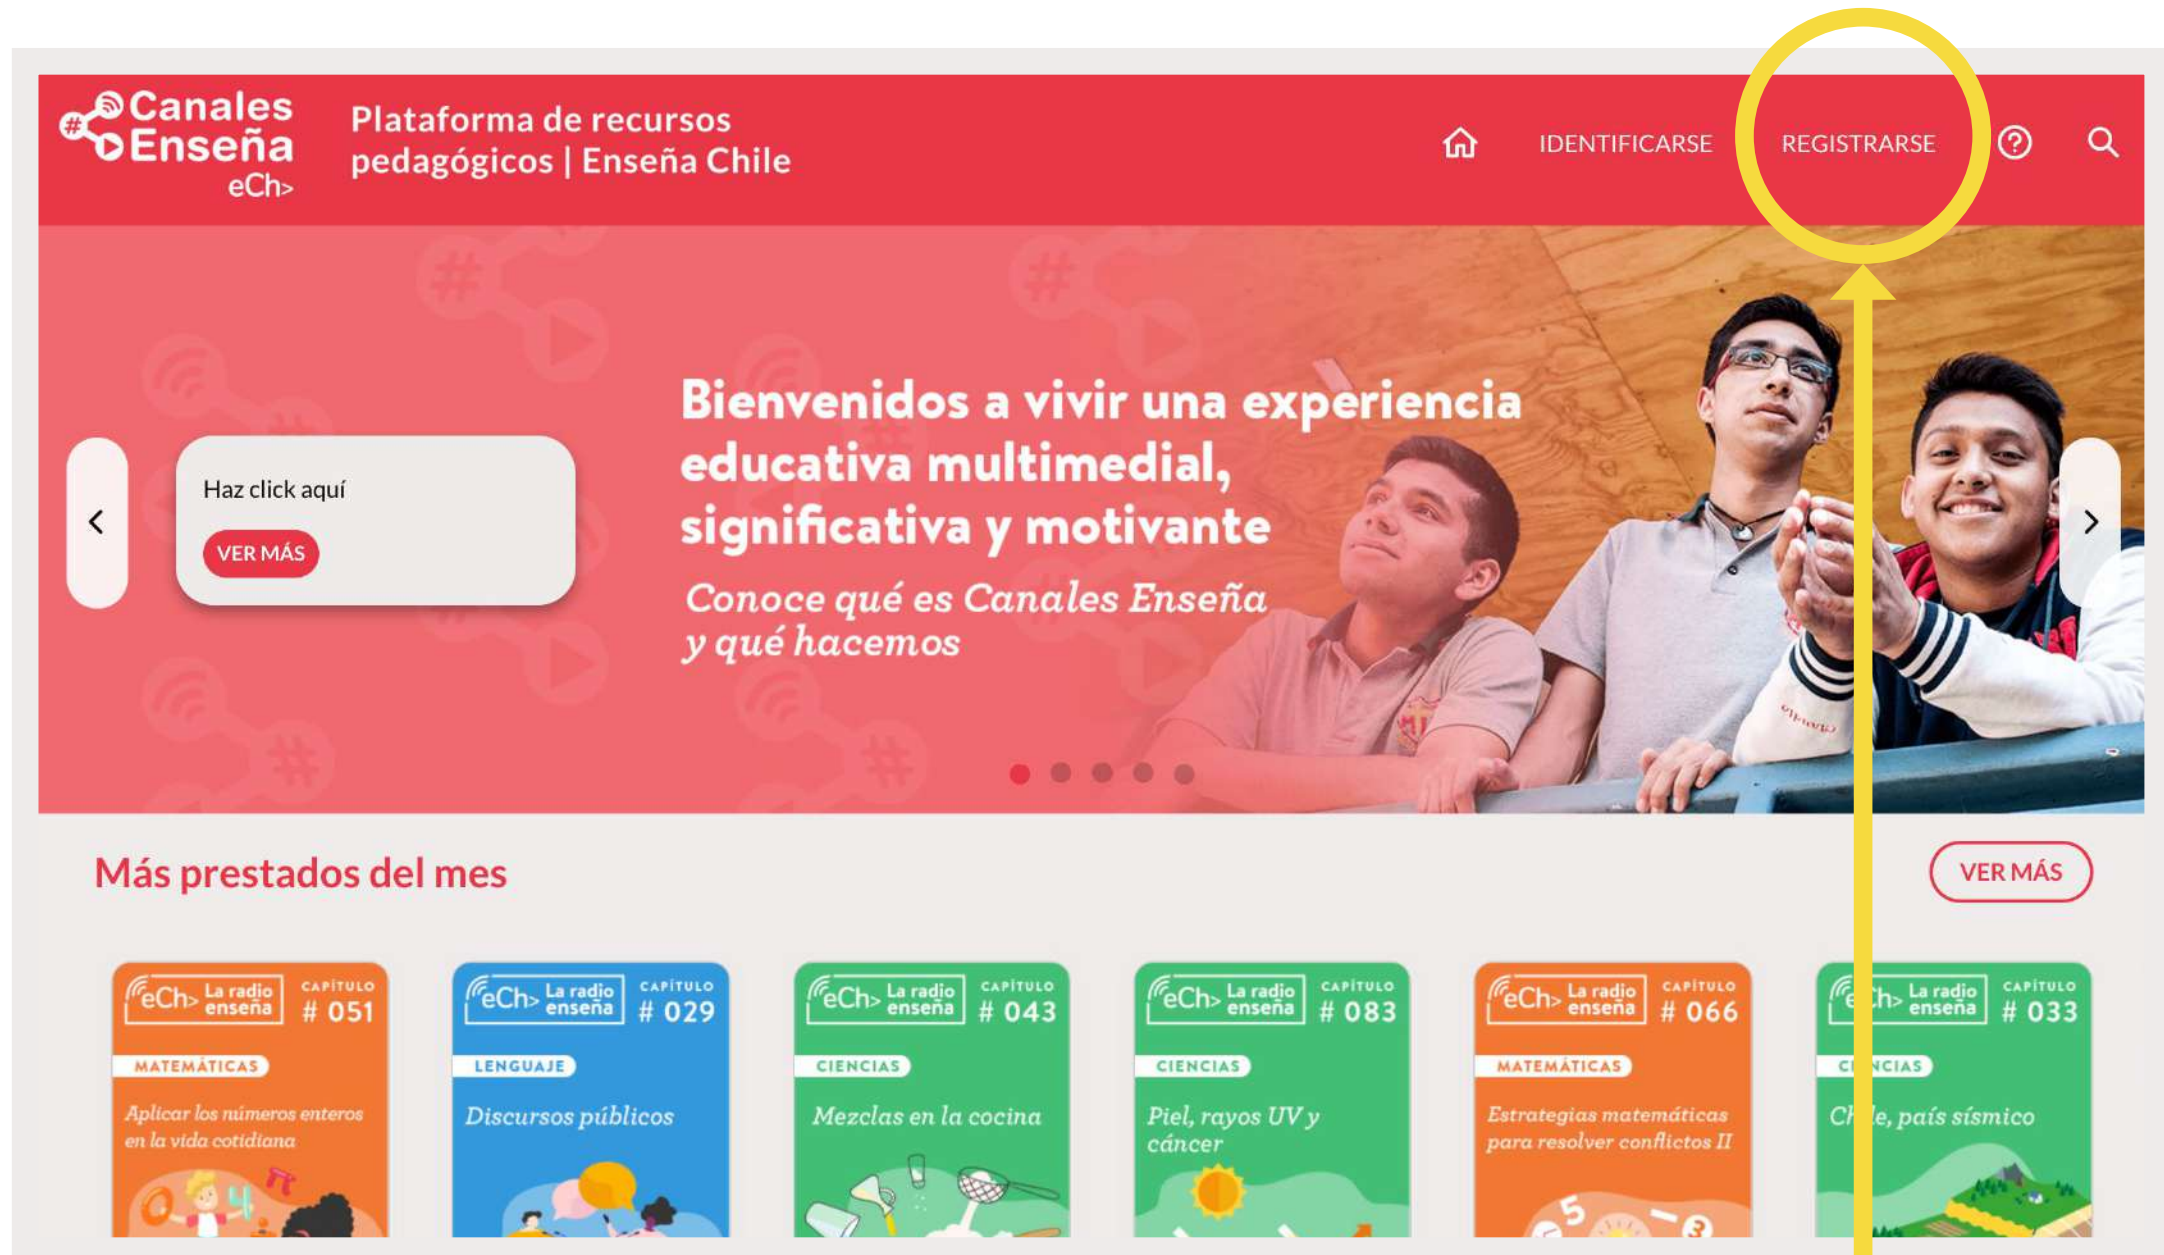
Canales Enseña eCh>

Plataforma de recursos pedagógicos | Enseña Chile

IDENTIFICARSE REGISTRARSE

Haz click aquí

VER MÁS

Bienvenidos a vivir una experiencia educativa multimedial, significativa y motivante

Conoce qué es Canales Enseña y qué hacemos

Más prestados del mes

VER MÁS

eCh> La radio enseña CAPÍTULO # 051
MATEMÁTICAS
Aplicar los números enteros en la vida cotidiana

eCh> La radio enseña CAPÍTULO # 029
LENGUAJE
Discursos públicos

eCh> La radio enseña CAPÍTULO # 043
CIENCIAS
Mezclas en la cocina

eCh> La radio enseña CAPÍTULO # 083
CIENCIAS
Piel, rayos UV y cáncer

eCh> La radio enseña CAPÍTULO # 066
MATEMÁTICAS
Estrategias matemáticas para resolver conflictos II

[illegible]h> La radio enseña CAPÍTULO # 033
CI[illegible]NCIAS
Ch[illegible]le, país sísmico